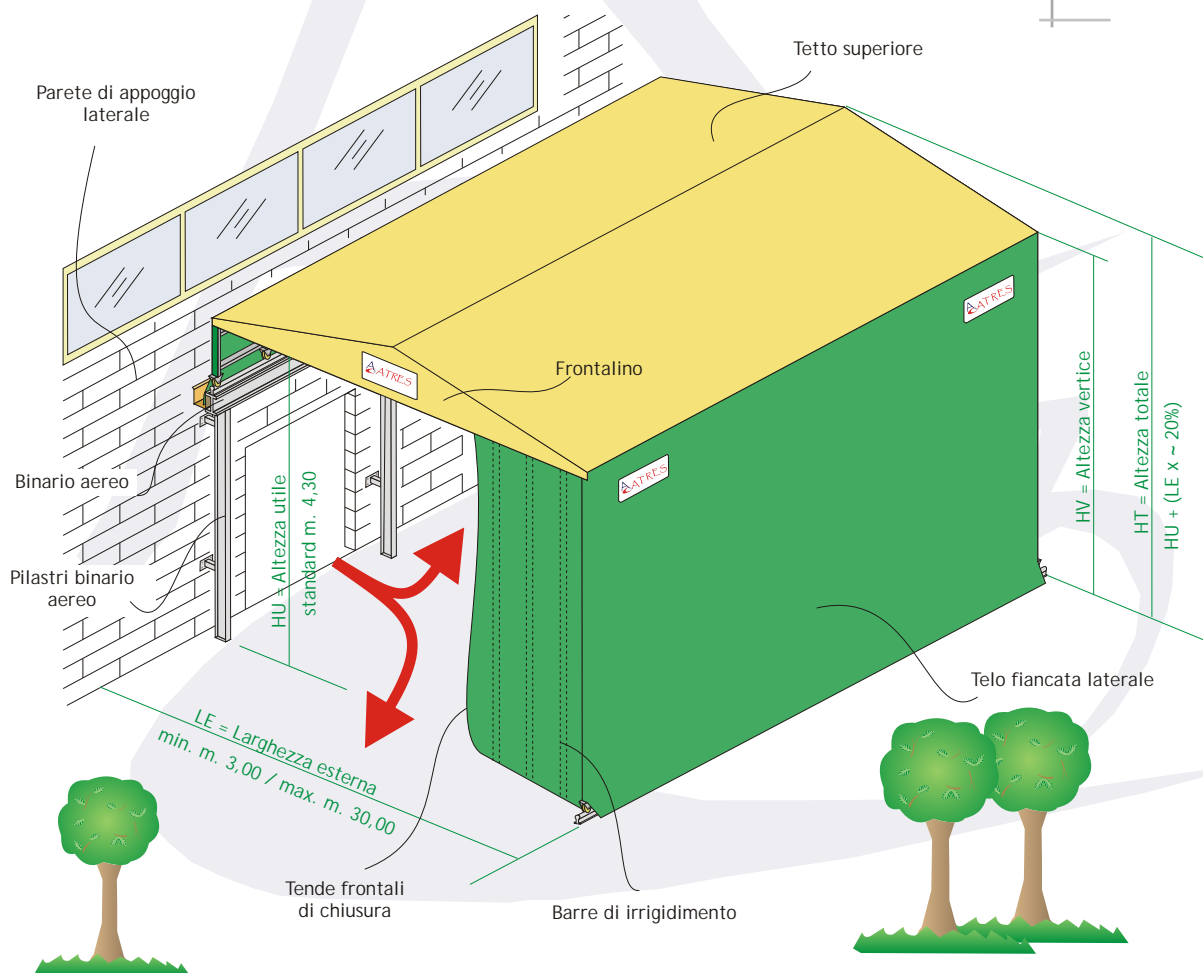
Parete di appoggio laterale

Tetto superiore

ATRES

Frontalino

ATRES

ATRES

Binario aereo

HU = Altezza utile
standard m. 4,30

HV = Altezza vertice

HT = Altezza totale
HU + (LE x ~ 20%)

Pilastri binario aereo

Telo fiancata laterale

LE = Larghezza esterna
min. m. 3,00 / max. m. 30,00

Tende frontali di chiusura

Barre di irrigidimento